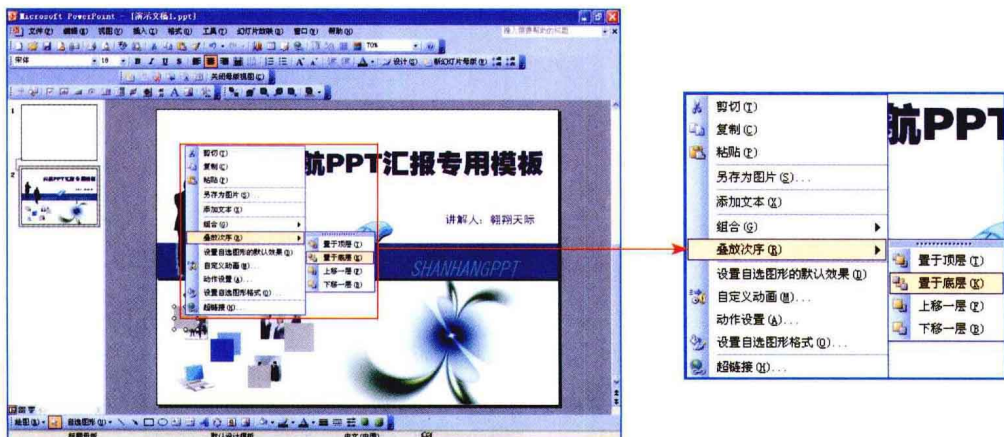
Microsoft PowerPoint - [演示文稿1.ppt]

文件(F) 编辑(E) 视图(V) 插入(I) 格式(O) 工具(T) 幻灯片放映(D) 窗口(W) 帮助(H)

键入需要帮助的问题

宋体 18 B I U S 设计(S) 新幻灯片母版(N)

关闭母版视图(C)

航PPT汇报专用模板

讲解人：翱翔天际

SHANHANGPPT

剪切(T)
复制(C)
粘贴(P)
另存为图片(S)...
添加文本(X)
组合(G)
叠放次序(R)
设置自选图形的默认效果(D)
自定义动画(M)...
动作设置(A)...
设置自选图形格式(O)...
超链接(H)...

置于顶层(T)
置于底层(K)
上移一层(F)
下移一层(B)

绘图(R) 自选图形(U)

航PPT

剪切(T)
复制(C)
粘贴(P)
另存为图片(S)...
添加文本(X)
组合(G)
叠放次序(R)
设置自选图形的默认效果(D)
自定义动画(M)...
动作设置(A)...
设置自选图形格式(O)...
超链接(H)...

置于顶层(T)
置于底层(K)
上移一层(F)
下移一层(B)